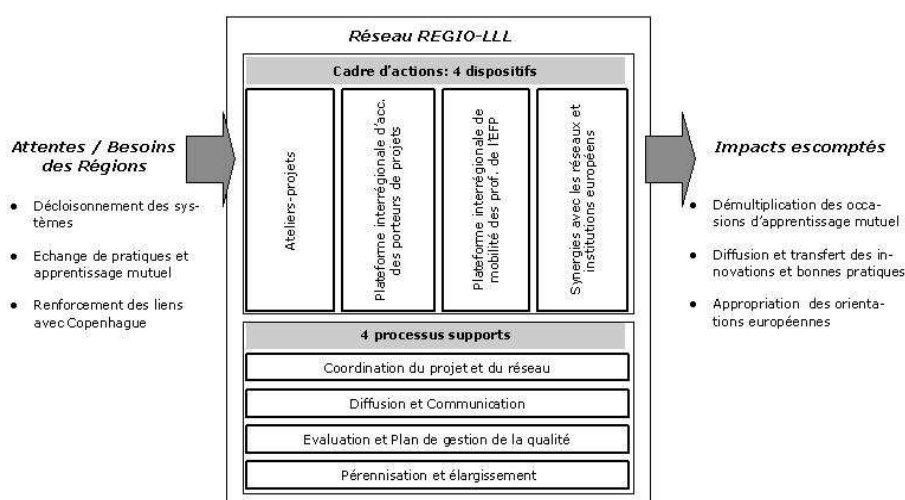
Attentes / Besoins des Régions

- Décloisonnement des systèmes
- Echange de pratiques et apprentissage mutuel
- Renforcement des liens avec Copenhague

Réseau REGIO-LLL

Cadre d'actions: 4 dispositifs

Ateliers-projets

Plateforme interrégionale d'acc. des porteurs de projets

Plateforme interrégionale de mobilité des prof. de l'EFP

Synergies avec les réseaux et institutions européens

4 processus supports

Coordination du projet et du réseau

Diffusion et Communication

Evaluation et Plan de gestion de la qualité

Pérennisation et élargissement

Impacts escomptés

- Démultiplication des occasions d'apprentissage mutuel
- Diffusion et transfert des innovations et bonnes pratiques
- Appropriation des orientations européennes